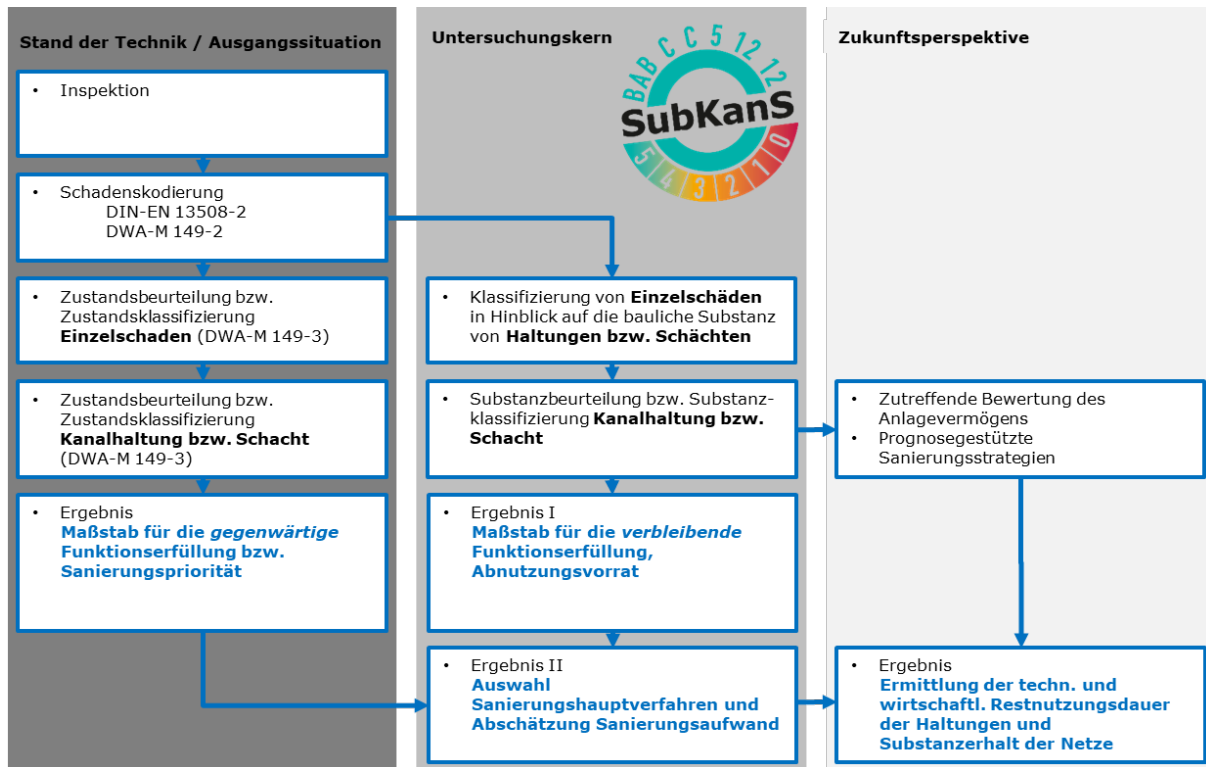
Stand der Technik / Ausgangssituation

• Inspektion

• Schadenskodierung
DIN-EN 13508-2
DWA-M 149-2

• Zustandsbeurteilung bzw. Zustandsklassifizierung **Einzelschaden** (DWA-M 149-3)

• Zustandsbeurteilung bzw. Zustandsklassifizierung **Kanalhaltung bzw. Schacht** (DWA-M 149-3)

• Ergebnis
**Maßstab für die *gegenwärtige* Funktionserfüllung bzw. Sanierungspriorität**

Untersuchungskern

BAB C C 5 12 12
SubKanS
5 4 3 2 1 0

• Klassifizierung von **Einzelschäden** in Hinblick auf die bauliche Substanz von **Haltungen bzw. Schächten**

• Substanzbeurteilung bzw. Substanzklassifizierung **Kanalhaltung bzw. Schacht**

• Ergebnis I
**Maßstab für die *verbleibende* Funktionserfüllung, Abnutzungsvorrat**

• Ergebnis II
**Auswahl Sanierungshauptverfahren und Abschätzung Sanierungsaufwand**

Zukunftsperspektive

• Zutreffende Bewertung des Anlagevermögens
• Prognosegestützte Sanierungsstrategien

• Ergebnis
**Ermittlung der techn. und wirtschaftl. Restnutzungsdauer der Haltungen und Substanzerhalt der Netze**